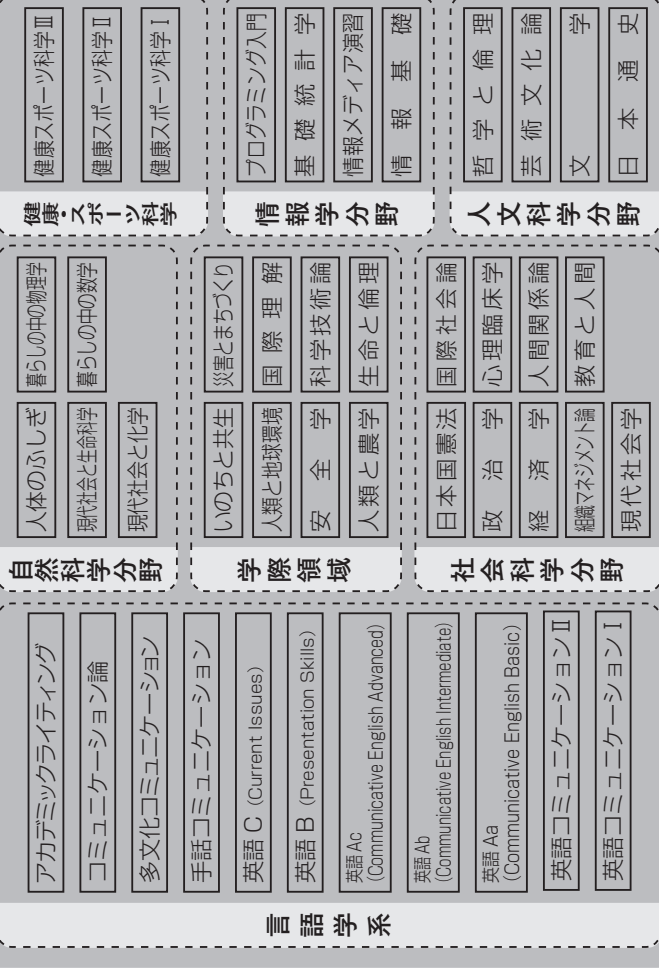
健康・スポーツ科学

健康スポーツ科学Ⅲ

健康スポーツ科学Ⅱ

健康スポーツ科学Ⅰ

情報学分野

プログラミング入門

基礎統計学

情報メディア演習

情報基礎

人文科学分野

哲学と倫理

芸術文化論

文学

日本通史

自然科学分野

人体のふしぎ

現代社会と生命科学

現代社会と化学

暮らしの中の物理学

暮らしの中の数学

学際領域

いのちと共生

人類と地球環境

安全学

人類と農学

災害とまちづくり

国際理解

科学技術論

生命と倫理

社会科学分野

日本国憲法

政治学

経済学

組織マネジメント論

現代社会学

国際社会論

心理臨床学

人間関係論

教育と人間

言語学系

アカデミックライティング

コミュニケーション論

多文化コミュニケーション

手話コミュニケーション

英語 C (Current Issues)

英語 B (Presentation Skills)

英語 Ac (Communicative English Advanced)

英語 Ab (Communicative English Intermediate)

英語 Aa (Communicative English Basic)

英語コミュニケーションⅡ

英語コミュニケーションⅠ